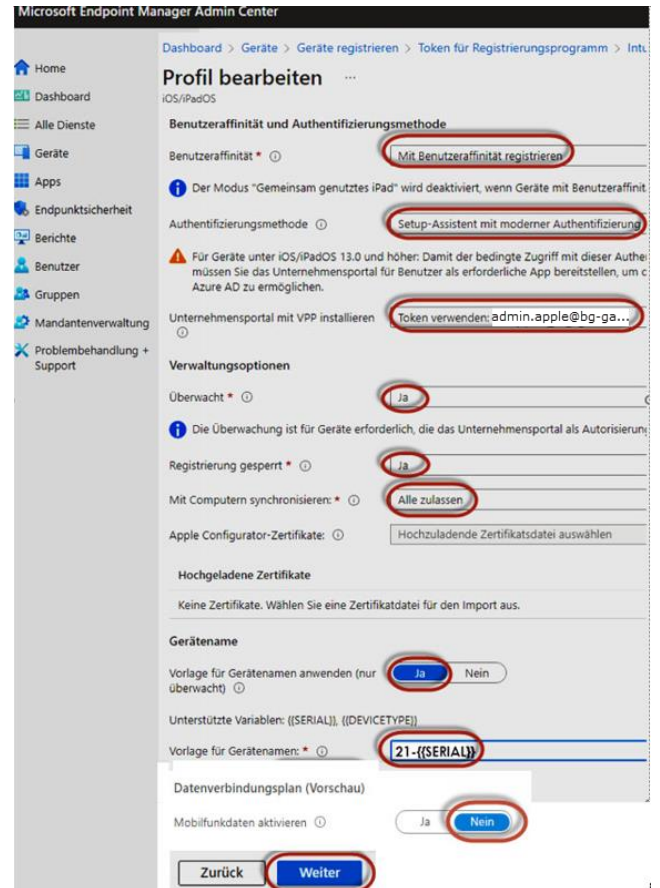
Microsoft Endpoint Manager Admin Center

Home
Dashboard
Alle Dienste
Geräte
Apps
Endpunktsicherheit
Berichte
Benutzer
Gruppen
Mandantenverwaltung
Problembehandlung + Support

Dashboard > Geräte > Geräte registrieren > Token für Registrierungsprogramm > Intu

Profil bearbeiten ...
iOS/iPadOS

Benutzeraffinität und Authentifizierungsmethode

Benutzeraffinität * ⓘ Mit Benutzeraffinität registrieren

Der Modus "Gemeinsam genutztes iPad" wird deaktiviert, wenn Geräte mit Benutzeraffinit

Authentifizierungsmethode ⓘ Setup-Assistent mit moderner Authentifizierung

Für Geräte unter iOS/iPadOS 13.0 und höher: Damit der bedingte Zugriff mit dieser Authe müssen Sie das Unternehmensportal für Benutzer als erforderliche App bereitstellen, um c Azure AD zu ermöglichen.

Unternehmensportal mit VPP installieren ⓘ Token verwenden: admin.apple@bg-ga...

Verwaltungsoptionen

Überwacht * ⓘ Ja

Die Überwachung ist für Geräte erforderlich, die das Unternehmensportal als Autorisierun

Registrierung gesperrt * ⓘ Ja

Mit Computern synchronisieren: * ⓘ Alle zulassen

Apple Configurator-Zertifikate: ⓘ Hochzuladende Zertifikatsdatei auswählen

Hochgeladene Zertifikate

Keine Zertifikate. Wählen Sie eine Zertifikatdatei für den Import aus.

Gerätename

Vorlage für Gerätenamen anwenden (nur überwacht) ⓘ Ja Nein

Unterstützte Variablen: {{SERIAL}}, {{DEVICETYPE}}

Vorlage für Gerätenamen: * ⓘ 21-{{SERIAL}}

Datenverbindungsplan (Vorschau)

Mobilfunkdaten aktivieren ⓘ Ja Nein

Zurück Weiter